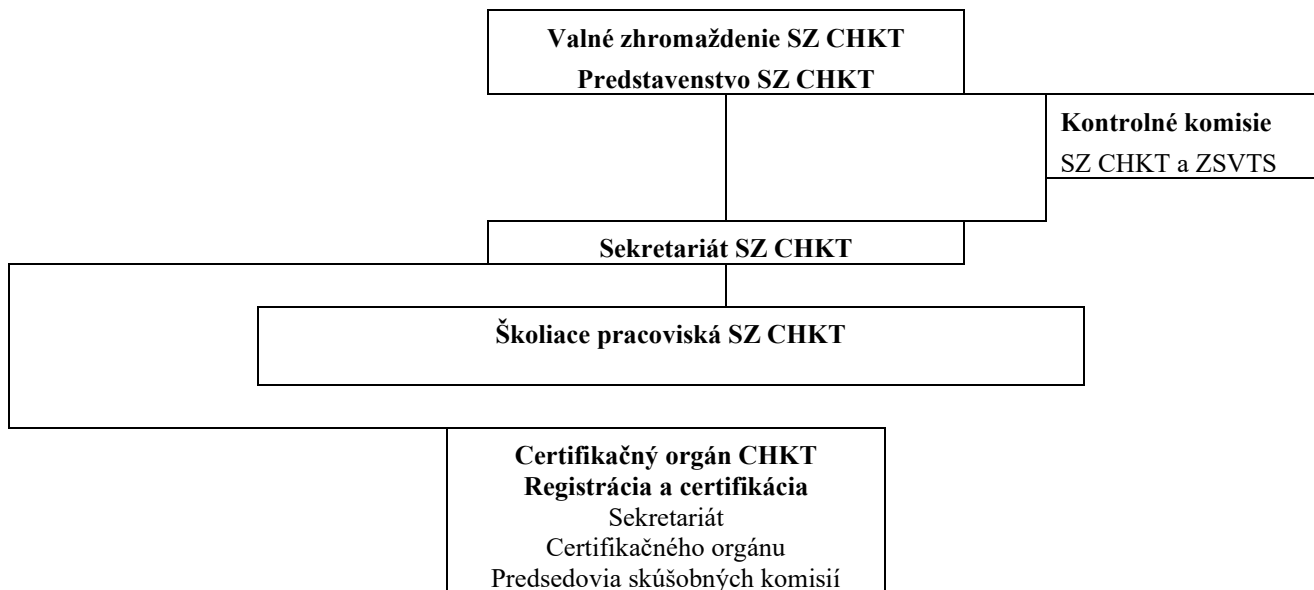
**Valné zhromaždenie SZ CHKT**
**Predstavenstvo SZ CHKT**

**Kontrolné komisie**
SZ CHKT a ZSVTS

**Sekretariát SZ CHKT**

**Školiace pracoviská SZ CHKT**

**Certifikačný orgán CHKT**
**Registrácia a certifikácia**
Sekretariát
Certifikačného orgánu
Predsedovia skúšobných komisií